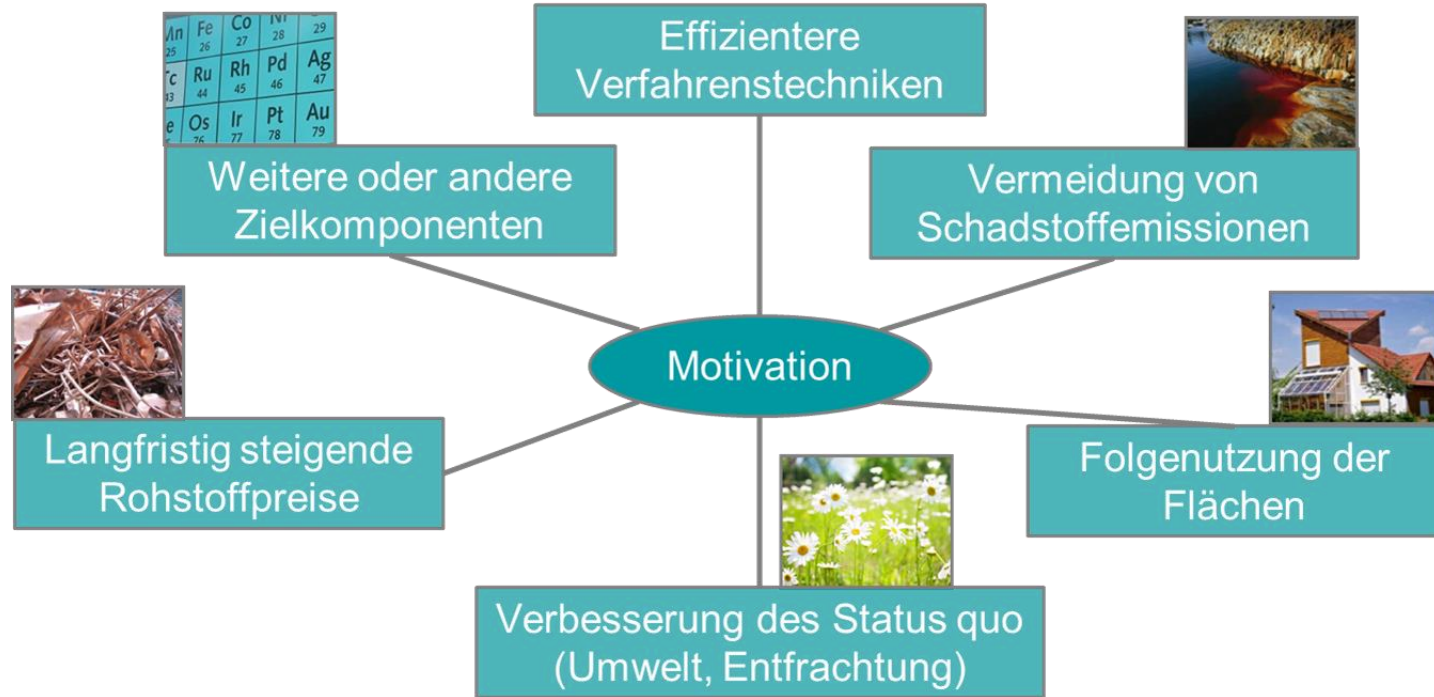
Mn 25 Fe 26 Co 27 Ni 28 29
Tc 43 Ru 44 Rh 45 Pd 46 Ag 47
Re 75 Os 76 Ir 77 Pt 78 Au 79

Effizientere Verfahrenstechniken

Weitere oder andere Zielkomponenten

Vermeidung von Schadstoffemissionen

Motivation

Langfristig steigende Rohstoffpreise

Folgenutzung der Flächen

Verbesserung des Status quo (Umwelt, Entfrachtung)